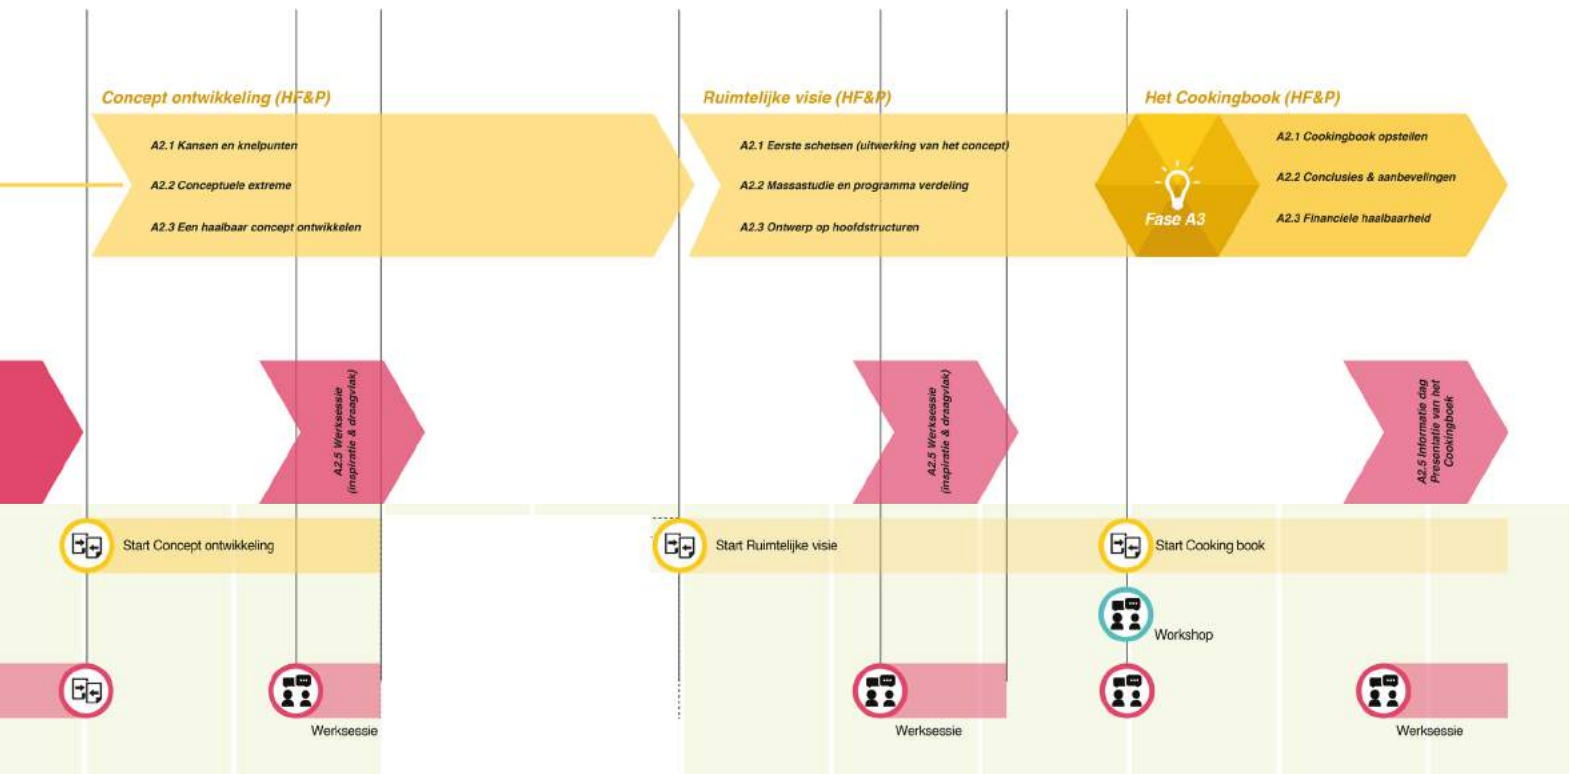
Concept ontwikkeling (HF&P)

A2.1 Kansen en knelpunten

A2.2 Conceptuele extreme

A2.3 Een haalbaar concept ontwikkelen

Ruimtelijke visie (HF&P)

A2.1 Eerste schetsen (uitwerking van het concept)

A2.2 Massastudie en programma verdeling

A2.3 Ontwerp op hoofdstructuren

Het Cookingbook (HF&P)

Fase A3

A2.1 Cookingbook opstellen

A2.2 Conclusies & aanbevelingen

A2.3 Financiele haalbaarheid

A2.5 Werksessie (inspiratie & draagvlak)

A2.5 Werksessie (inspiratie & draagvlak)

A2.5 Informatie dag Presentatie van het Cookingboek

Start Concept ontwikkeling

Start Ruimtelijke visie

Start Cooking book

Workshop

Werksessie

Werksessie

Werksessie